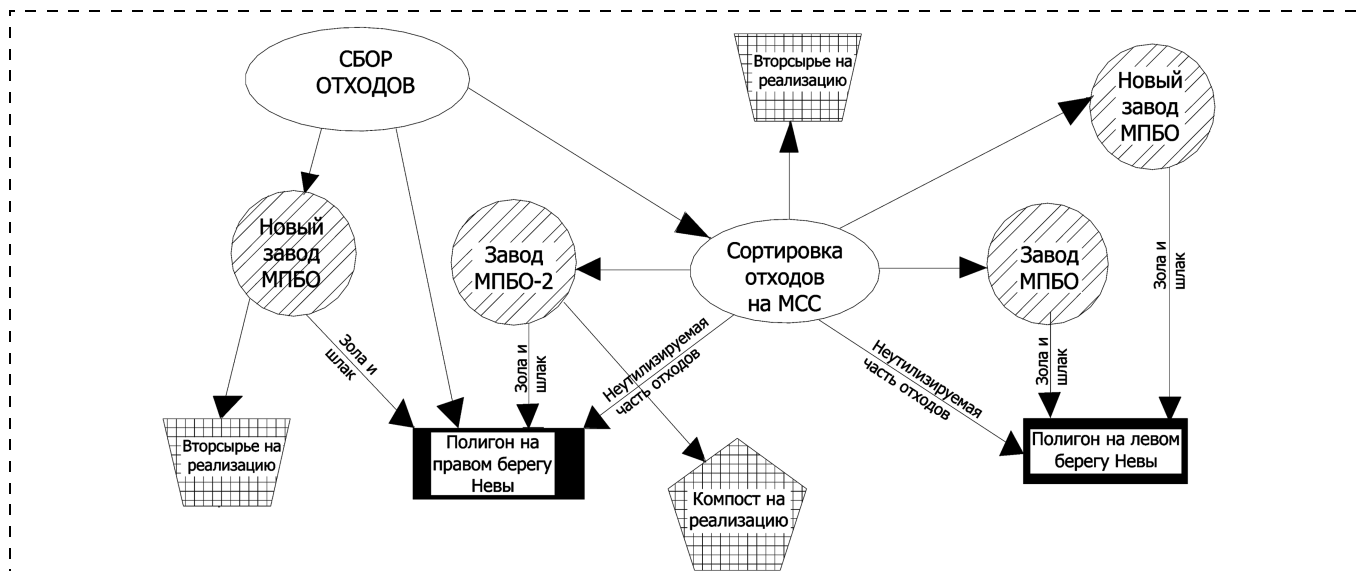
СБОР ОТХОДОВ

Вторсырье на реализацию

Новый завод МПБО

Новый завод МПБО

Завод МПБО-2

Сортировка отходов на МСС

Завод МПБО

Зола и шлак

Зола и шлак

Зола и шлак

Зола и шлак

Неутилизируемая часть отходов

Неутилизируемая часть отходов

Вторсырье на реализацию

Полигон на правом берегу Невы

Компост на реализацию

Полигон на левом берегу Невы